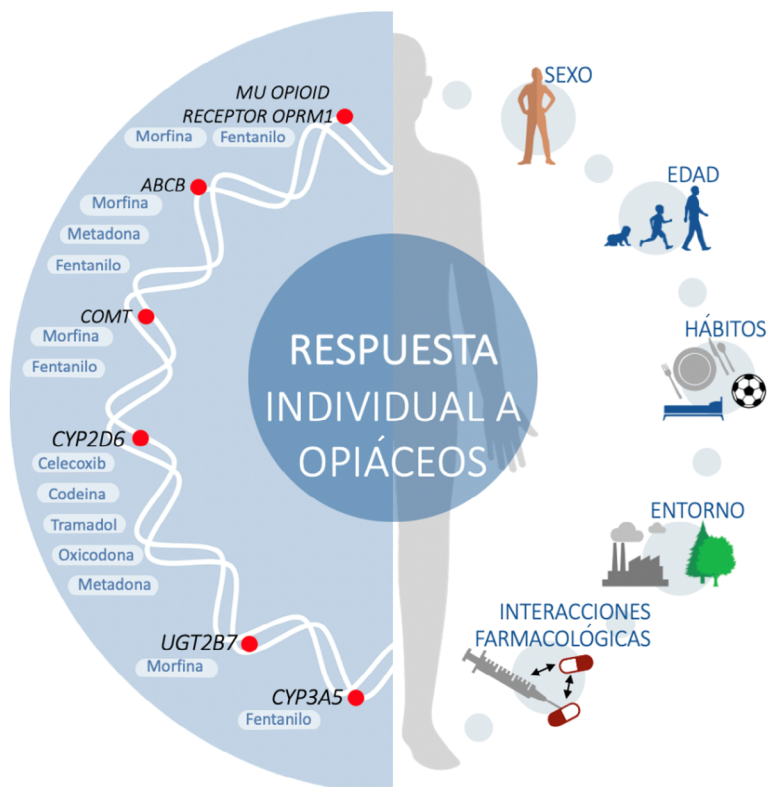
MU OPIOID RECEPTOR OPRM1
Morfina
Fentanilo
ABCB
Morfina
Metadona
Fentanilo
COMT
Morfina
Fentanilo
CYP2D6
Celecoxib
Codeina
Tramadol
Oxicodona
Metadona
UGT2B7
Morfina
CYP3A5
Fentanilo

RESPUESTA INDIVIDUAL A OPIÁCEOS

SEXO
EDAD
HÁBITOS
ENTORNO
INTERACCIONES FARMACOLÓGICAS